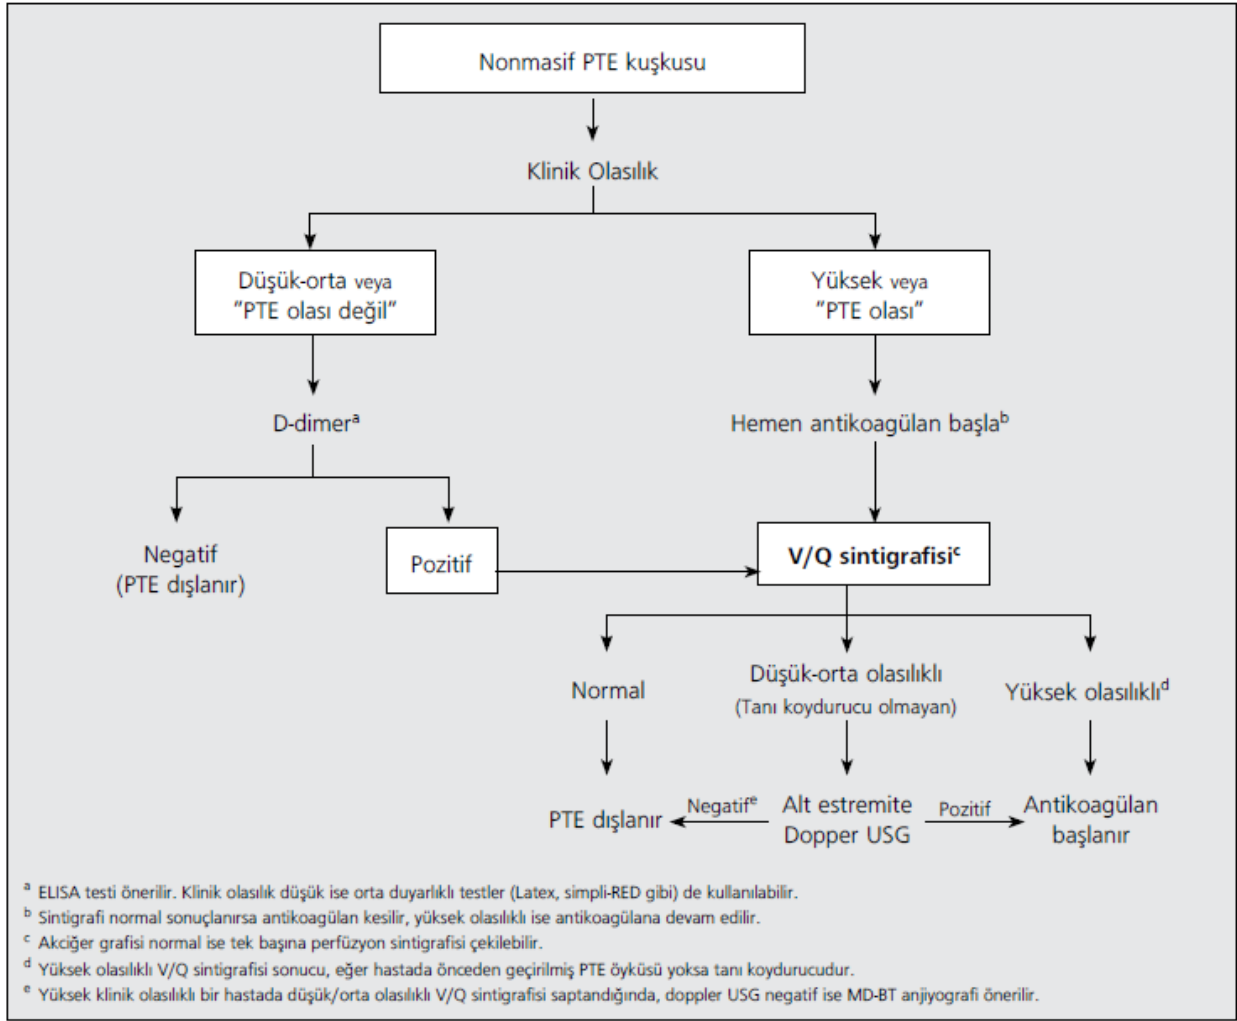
Nonmasif PTE kuşkusu

Klinik Olasılık

Düşük-orta veya "PTE olası değil"

Yüksek veya "PTE olası"

D-dimer$^{a}$

Hemen antikoagülan başla$^{b}$

Negatif (PTE dışlanır)

Pozitif

V/Q sintigrafisi$^{c}$

Normal

Düşük-orta olasılıklı (Tanı koydurucu olmayan)

Yüksek olasılıklı$^{d}$

PTE dışlanır

Negatif$^{e}$

Alt estremite Dopper USG

Pozitif

Antikoagülan başlanır

$^{a}$ ELISA testi önerilir. Klinik olasılık düşük ise orta duyarlıklı testler (Latex, simpli-RED gibi) de kullanılabilir.
$^{b}$ Sintigrafi normal sonuçlanırsa antikoagülan kesilir, yüksek olasılıklı ise antikoagülana devam edilir.
$^{c}$ Akciğer grafisi normal ise tek başına perfüzyon sintigrafisi çekilebilir.
$^{d}$ Yüksek olasılıklı V/Q sintigrafisi sonucu, eğer hastada önceden geçirilmiş PTE öyküsü yoksa tanı koydurucudur.
$^{e}$ Yüksek klinik olasılıklı bir hastada düşük/orta olasılıklı V/Q sintigrafisi saptandığında, doppler USG negatif ise MD-BT anjiyografi önerilir.